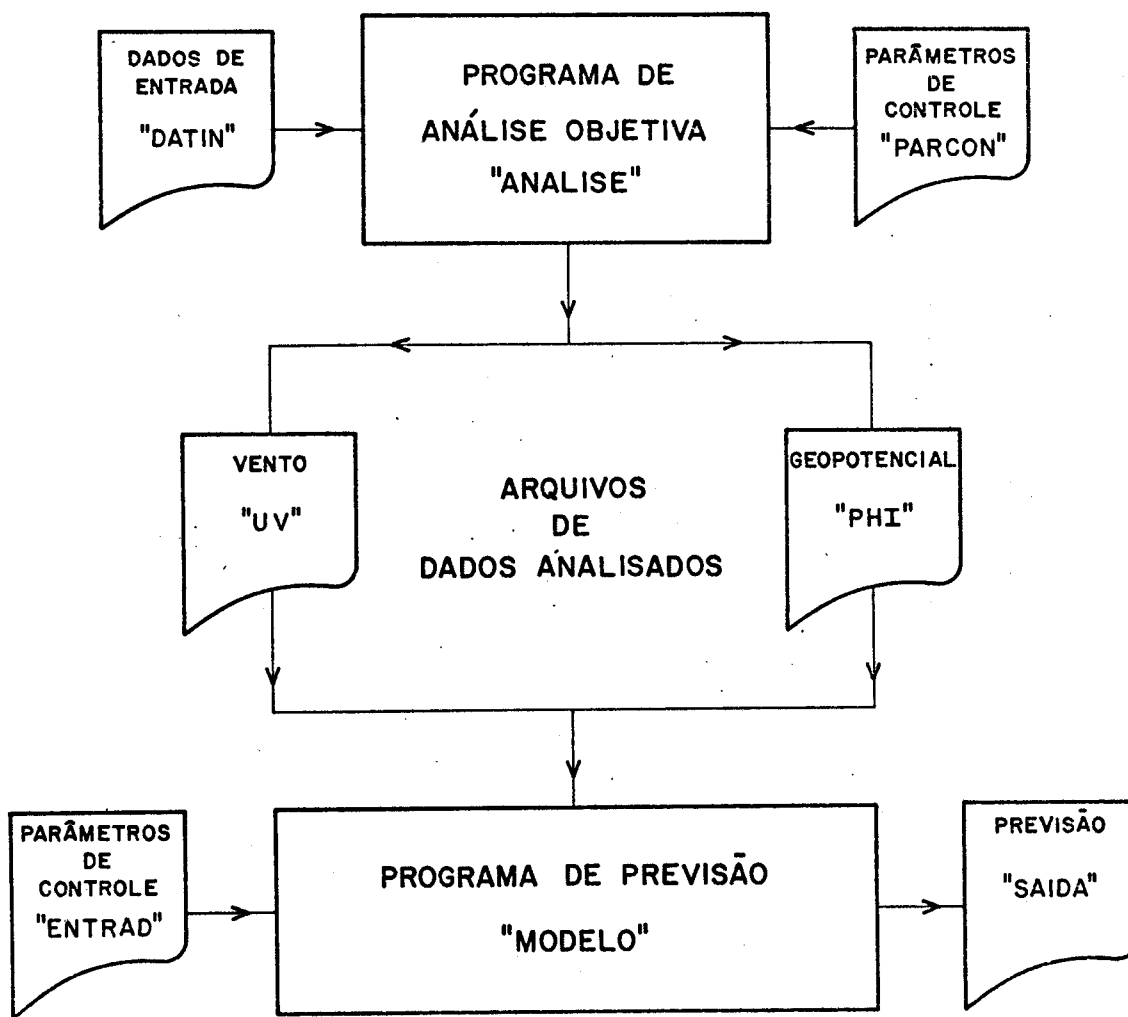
DADOS DE ENTRADA "DATIN"

PROGRAMA DE ANÁLISE OBJETIVA "ANALISE"

PARÂMETROS DE CONTROLE "PARCON"

VENTO "UV"

ARQUIVOS DE DADOS ANALISADOS

GEOPOTENCIAL "PHI"

PARÂMETROS DE CONTROLE "ENTRAD"

PROGRAMA DE PREVISÃO "MODELO"

PREVISÃO "SAIDA"